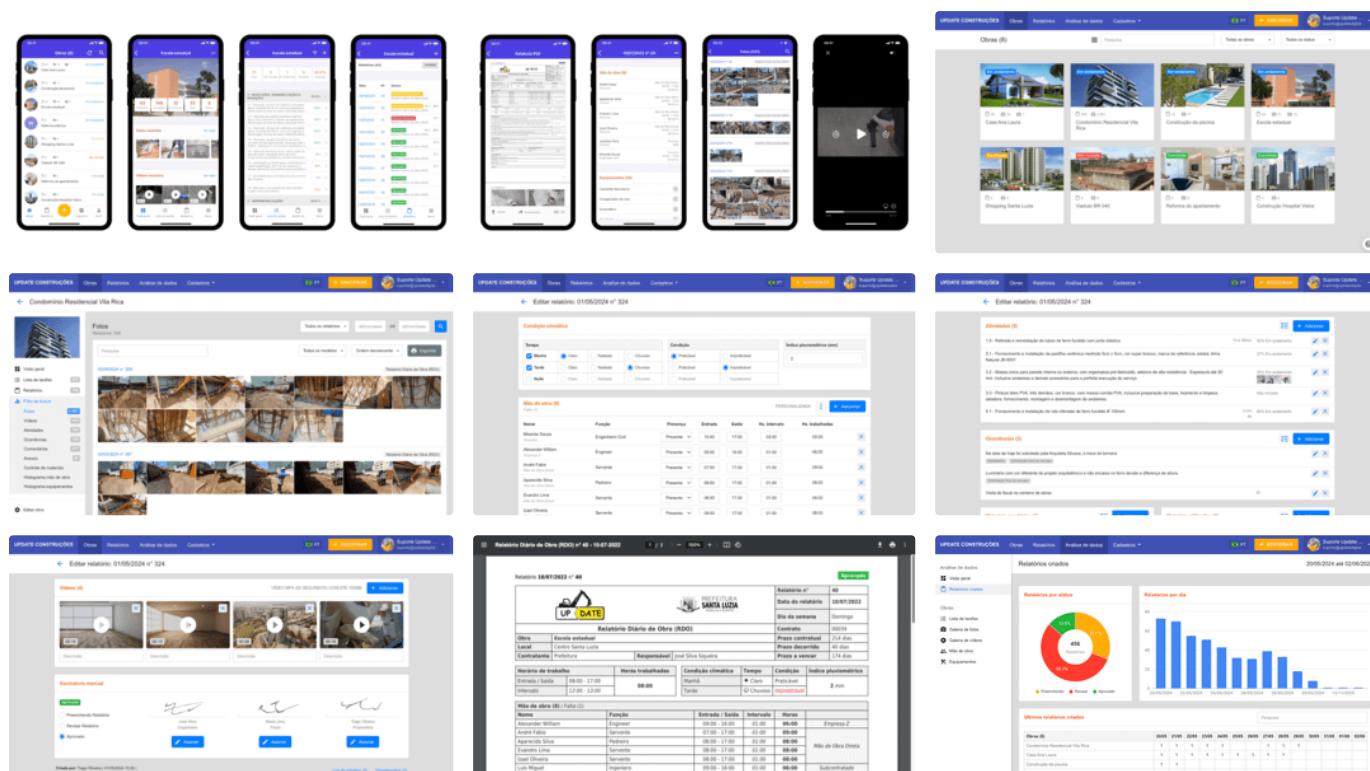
UPDATE CONSTRUÇÕES Obras Relatórios Análise de dados Cadastros

Obras (8)

Casa Ana Laura
Condomínio Residencial Vila Rica
Construção da piscina
Escola estadual
Shopping Santa Luzia
Viaduto BR-040
Reforma do apartamento
Construção Hospital Vieira

UPDATE CONSTRUÇÕES Obras Relatórios Análise de dados Cadastros

Condomínio Residencial Vila Rica

Fotos

Visão geral
Lista de tarefas
Relatórios
Fotos
Vídeos
Atividades
Ocorrências
Comentários
Anexos
Controle de materiais
Mão de obra
Equipamentos

Editar obra

UPDATE CONSTRUÇÕES Obras Relatórios Análise de dados Cadastros

Editar relatório: 01/05/2024 nº 324

Condição climática

Tempo
Manhã
Tarde
Noite
Claro
Nublado
Chuvoso
Condição
Praticável
Impraticável
Índice pluviométrico (mm)

Mão de obra (8)

Nome Função Presença Entrada Saída Hs. intervalo Hs. trabalhadas

UPDATE CONSTRUÇÕES Obras Relatórios Análise de dados Cadastros

Editar relatório: 01/05/2024 nº 324

Atividades (5)

Ocorrências (3)

UPDATE CONSTRUÇÕES Obras Relatórios Análise de dados Cadastros

Editar relatório: 01/05/2024 nº 324

Vídeos (4)

Assinatura manual

Aprovado

Assinar Assinar Assinar

Relatório Diário de Obra (RDO) nº 40 - 10-07-2022

Relatório 10/07/2022 nº 40

Aprovado

UP DATE
PREFEITURA SANTA LUZIA

| Relatório nº | 40 |
|---|---|
| Data do relatório | 10/07/2022 |
| Dia da semana | Domingo |

Relatório Diário de Obra (RDO)

| Obra | Escola estadual | Contrato | 00034 |
|---|---|---|---|
| Local | Centro Santa Luzia | Prazo contratual | 214 dias |
| Contratante | Prefeitura | Responsável | José Silva Siqueira | Prazo decorrido | 40 dias |
| | | Prazo a vencer | 174 dias |

| Horário de trabalho | | Horas trabalhadas | Condição climática | Tempo | Condição | Índice pluviométrico |
|---|---|---|---|---|---|---|
| Entrada / Saída | 08:00 - 17:00 | 08:00 | Manhã | Claro | Praticável | 2 mm |
| Intervalo | 12:00 - 13:00 | | Tarde | Chuvoso | Impraticável | |

Mão de obra (8) | Falta (1)

| Nome | Função | Entrada / Saída | Intervalo | Horas | |
|---|---|---|---|---|---|
| Alexander William | Engenheiro | 09:00 - 18:00 | 01:00 | 08:00 | Empresa Z |
| André Fabio | Servente | 07:00 - 17:00 | 01:00 | 09:00 | |
| Aparecido Silva | Pedreiro | 08:00 - 17:00 | 01:00 | 08:00 | Mão de Obra Direta |
| Evandro Lima | Servente | 08:00 - 17:00 | 01:00 | 08:00 | |
| Isael Oliveira | Servente | 08:00 - 17:00 | 01:00 | 08:00 | |
| Luis Miguel | Ingeniero | 09:00 - 18:00 | 01:00 | 08:00 | Subcontratado |

UPDATE CONSTRUÇÕES Obras Relatórios Análise de dados Cadastros

Relatórios criados

Visão geral
Relatórios criados
Lista de tarefas
Galeria de fotos
Galeria de vídeos
Mão de obra
Equipamentos

Relatórios por status
Relatórios por dia

Preenchendo Revisar Aprovado

Últimos relatórios criados

Obra
Condomínio Residencial Vila Rica
Casa Ana Laura
Construção da piscina